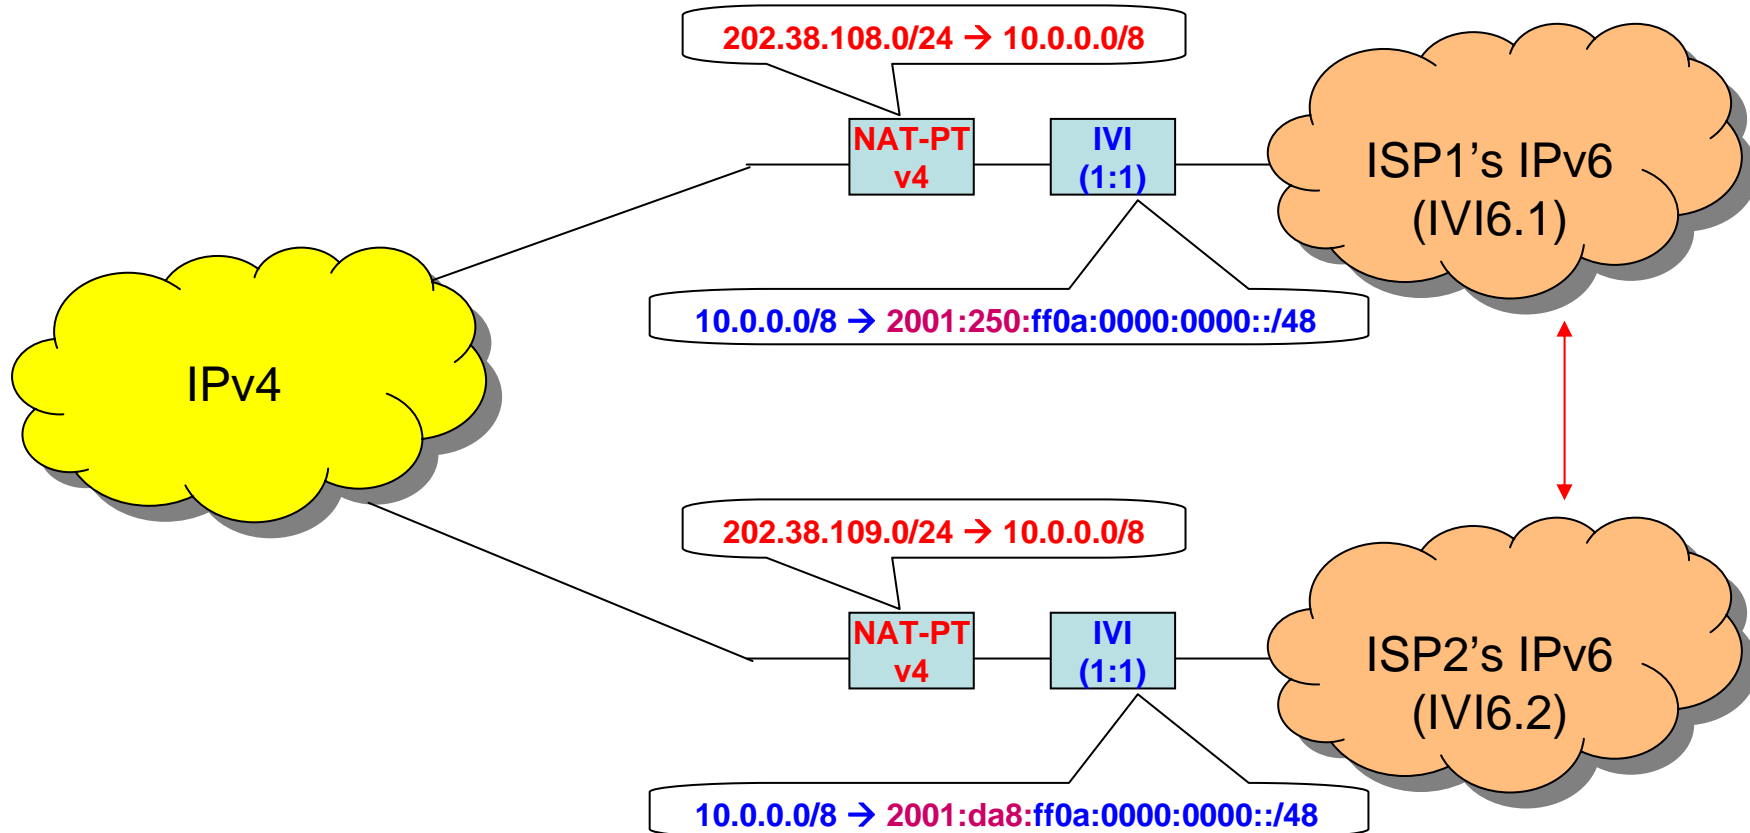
202.38.108.0/24 → 10.0.0.0/8

NAT-PT v4

IVI (1:1)

ISP1's IPv6 (IVI6.1)

10.0.0.0/8 → 2001:250:ff0a:0000:0000::/48

IPv4

202.38.109.0/24 → 10.0.0.0/8

NAT-PT v4

IVI (1:1)

ISP2's IPv6 (IVI6.2)

10.0.0.0/8 → 2001:da8:ff0a:0000:0000::/48